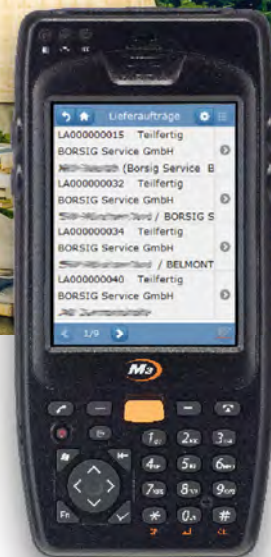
Lieferaufträge
LA000000015 Teilfertig
BORSIG Service GmbH
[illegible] (Borsig Service B
LA000000032 Teilfertig
BORSIG Service GmbH
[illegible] / BORSIG S
LA000000034 Teilfertig
BORSIG Service GmbH
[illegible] / BELMONT
LA000000040 Teilfertig
BORSIG Service GmbH
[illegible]
1/9
M3
1 2abc 3def
4ghi 5jkl 6mno
7pqrs 8tuv 9wxyz
* 0 #
Fn